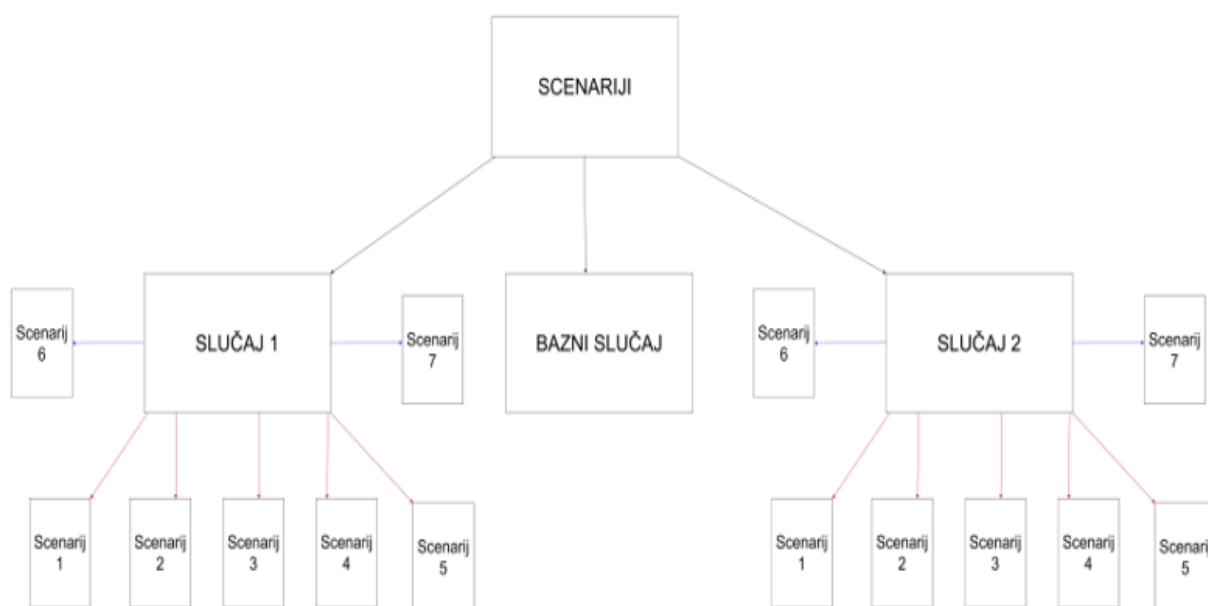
SCENARIJI

Scenarij 6

SLUČAJ 1

Scenarij 7

BAZNI SLUČAJ

Scenarij 6

SLUČAJ 2

Scenarij 7

Scenarij 1

Scenarij 2

Scenarij 3

Scenarij 4

Scenarij 5

Scenarij 1

Scenarij 2

Scenarij 3

Scenarij 4

Scenari 5